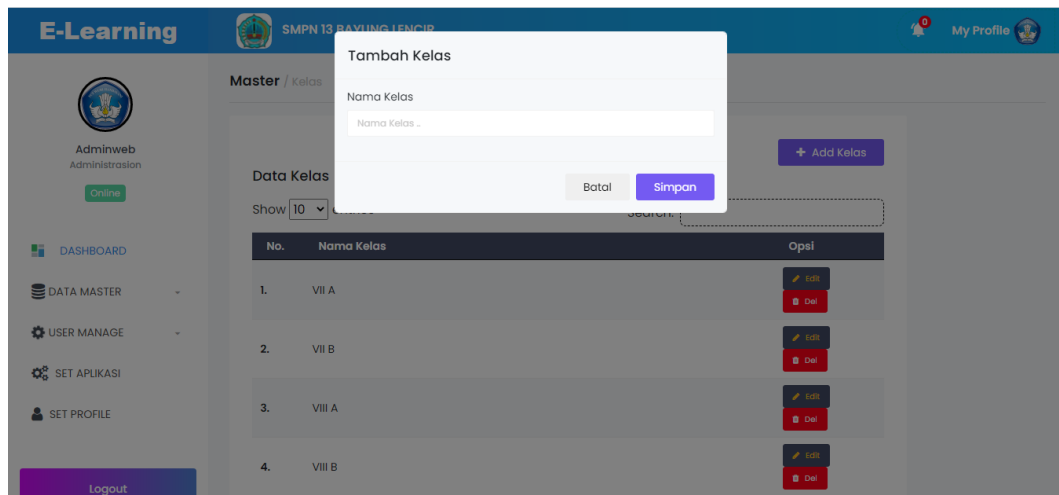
E-Learning

SMPN 13 BAYUNG LENCIR

0

My Profile

Adminweb
Administrasion
Online

DASHBOARD
DATA MASTER
USER MANAGE
SET APLIKASI
SET PROFILE

Logout

Master / Kelas

Tambah Kelas

Nama Kelas

Nama Kelas ..

Batal Simpan

+ Add Kelas

Data Kelas

Show 10 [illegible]

Search:

| No. | Nama Kelas | Opsi |
|---|---|---|
| 1. | VII A | Edit Del |
| 2. | VII B | Edit Del |
| 3. | VIII A | Edit Del |
| 4. | VIII B | Edit Del |